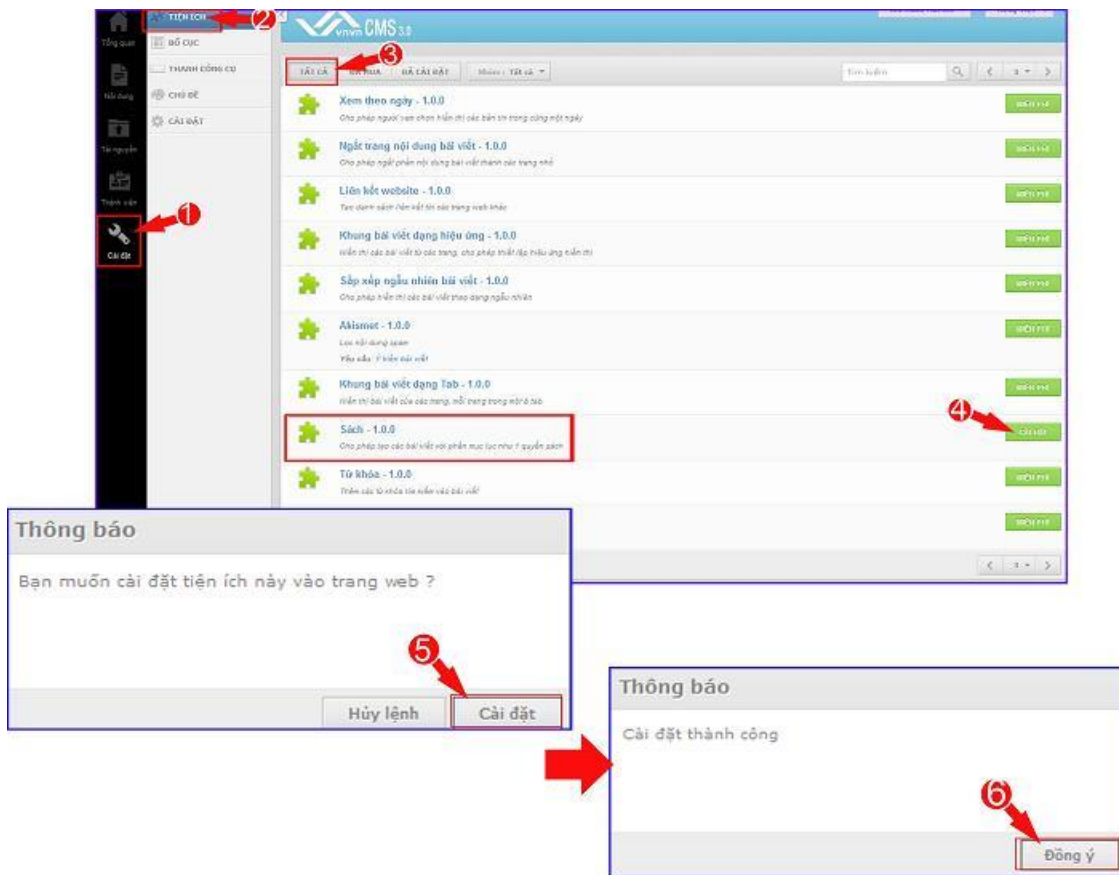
Tổng quan
Nội dung
Tài nguyên
Thành viên
Cài đặt
TIỆN ÍCH
BỐ CỤC
THANH CÔNG CỤ
CHỦ ĐỀ
CÀI ĐẶT
vnvn CMS 3.0
TẤT CẢ
ĐÃ MUA
ĐÃ CÀI ĐẶT
Nhóm : Tất cả
Tìm kiếm
1

Xem theo ngày - 1.0.0
Cho phép người xem chọn hiển thị các bản tin trong cùng một ngày
MIỄN PHÍ

Ngắt trang nội dung bài viết - 1.0.0
Cho phép ngắt phần nội dung bài viết thành các trang nhỏ
MIỄN PHÍ

Liên kết website - 1.0.0
Tạo danh sách liên kết tới các trang web khác
MIỄN PHÍ

Khung bài viết dạng hiệu ứng - 1.0.0
Hiển thị các bài viết từ các trang, cho phép thiết lập hiệu ứng hiển thị
MIỄN PHÍ

Sắp xếp ngẫu nhiên bài viết - 1.0.0
Cho phép hiển thị các bài viết theo dạng ngẫu nhiên
MIỄN PHÍ

Akismet - 1.0.0
Lọc nội dung spam
Yêu cầu: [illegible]
MIỄN PHÍ

Khung bài viết dạng Tab - 1.0.0
Hiển thị bài viết của các trang, mỗi trang trong một ô tab
MIỄN PHÍ

Sách - 1.0.0
Cho phép tạo các bài viết với phần mục lục như 1 quyển sách
CÀI ĐẶT

Từ khóa - 1.0.0
Thêm các từ khóa tìm kiếm vào bài viết
MIỄN PHÍ

MIỄN PHÍ
1

1 2 3 4 5 6

Thông báo
Bạn muốn cài đặt tiện ích này vào trang web ?
Hủy lệnh
Cài đặt

Thông báo
Cài đặt thành công
Đồng ý